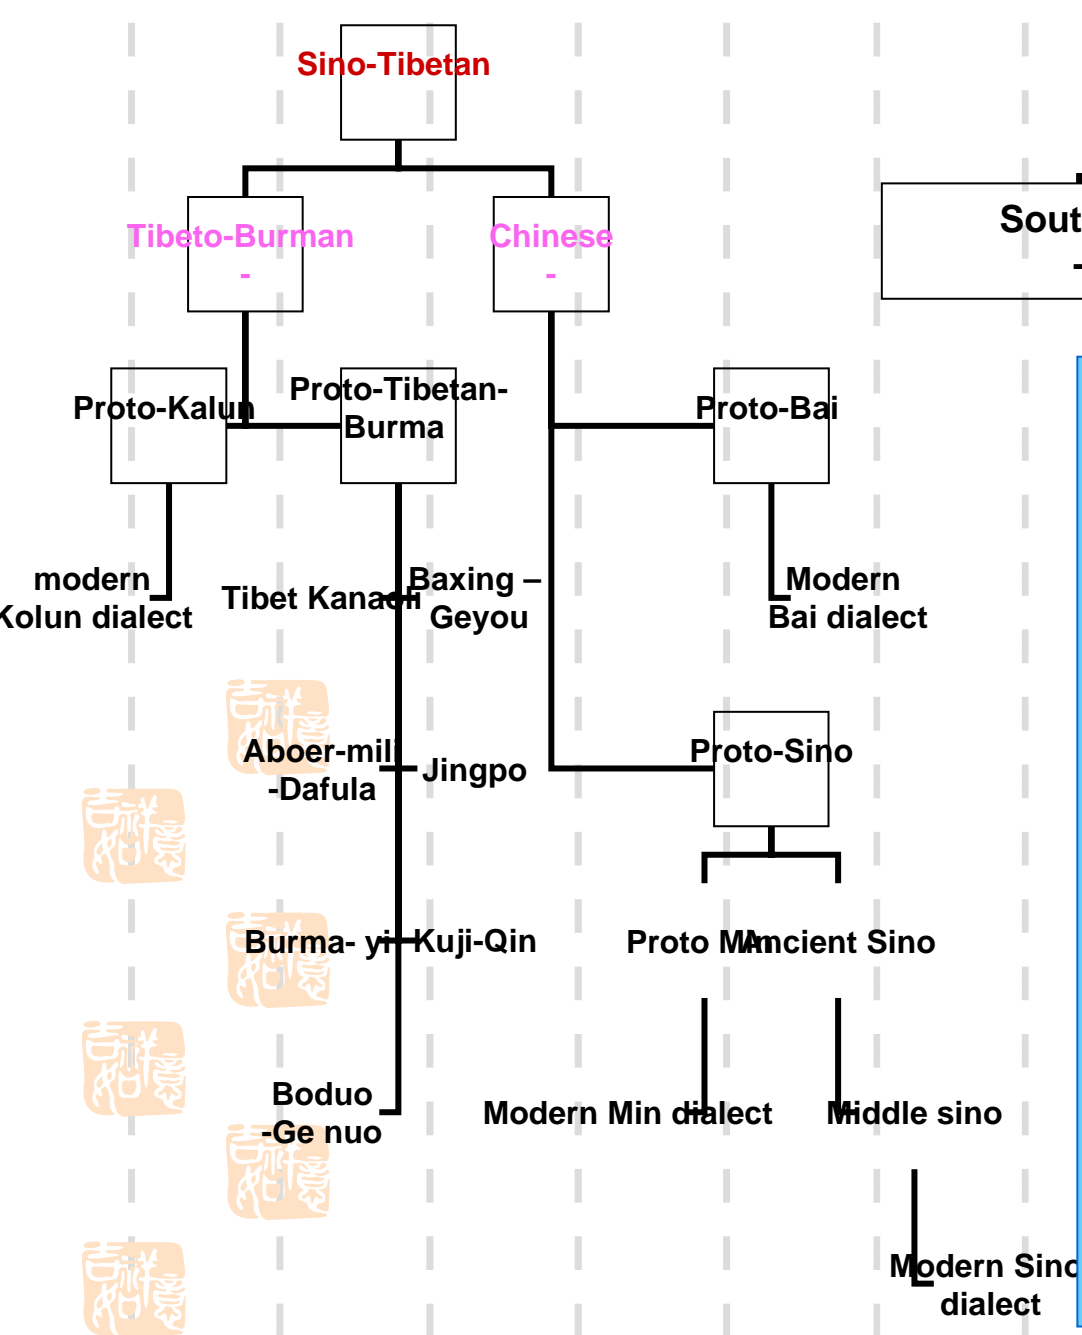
Sino-Tibetan

Tibeto-Burman
-

Chinese
-

Sout
-

Proto-Kalun

Proto-Tibetan-Burma

Proto-Bai

modern
Kolun dialect

Tibet Kanach

Baxing –
Geyou

Modern
Bai dialect

Aboer-mili
-Dafula

Jingpo

Proto-Sino

Burma- yi

Kuji-Qin

Proto Min

Ancient Sino

Boduo
-Ge nuo

Modern Min dialect

Middle sino

Modern Sino
dialect